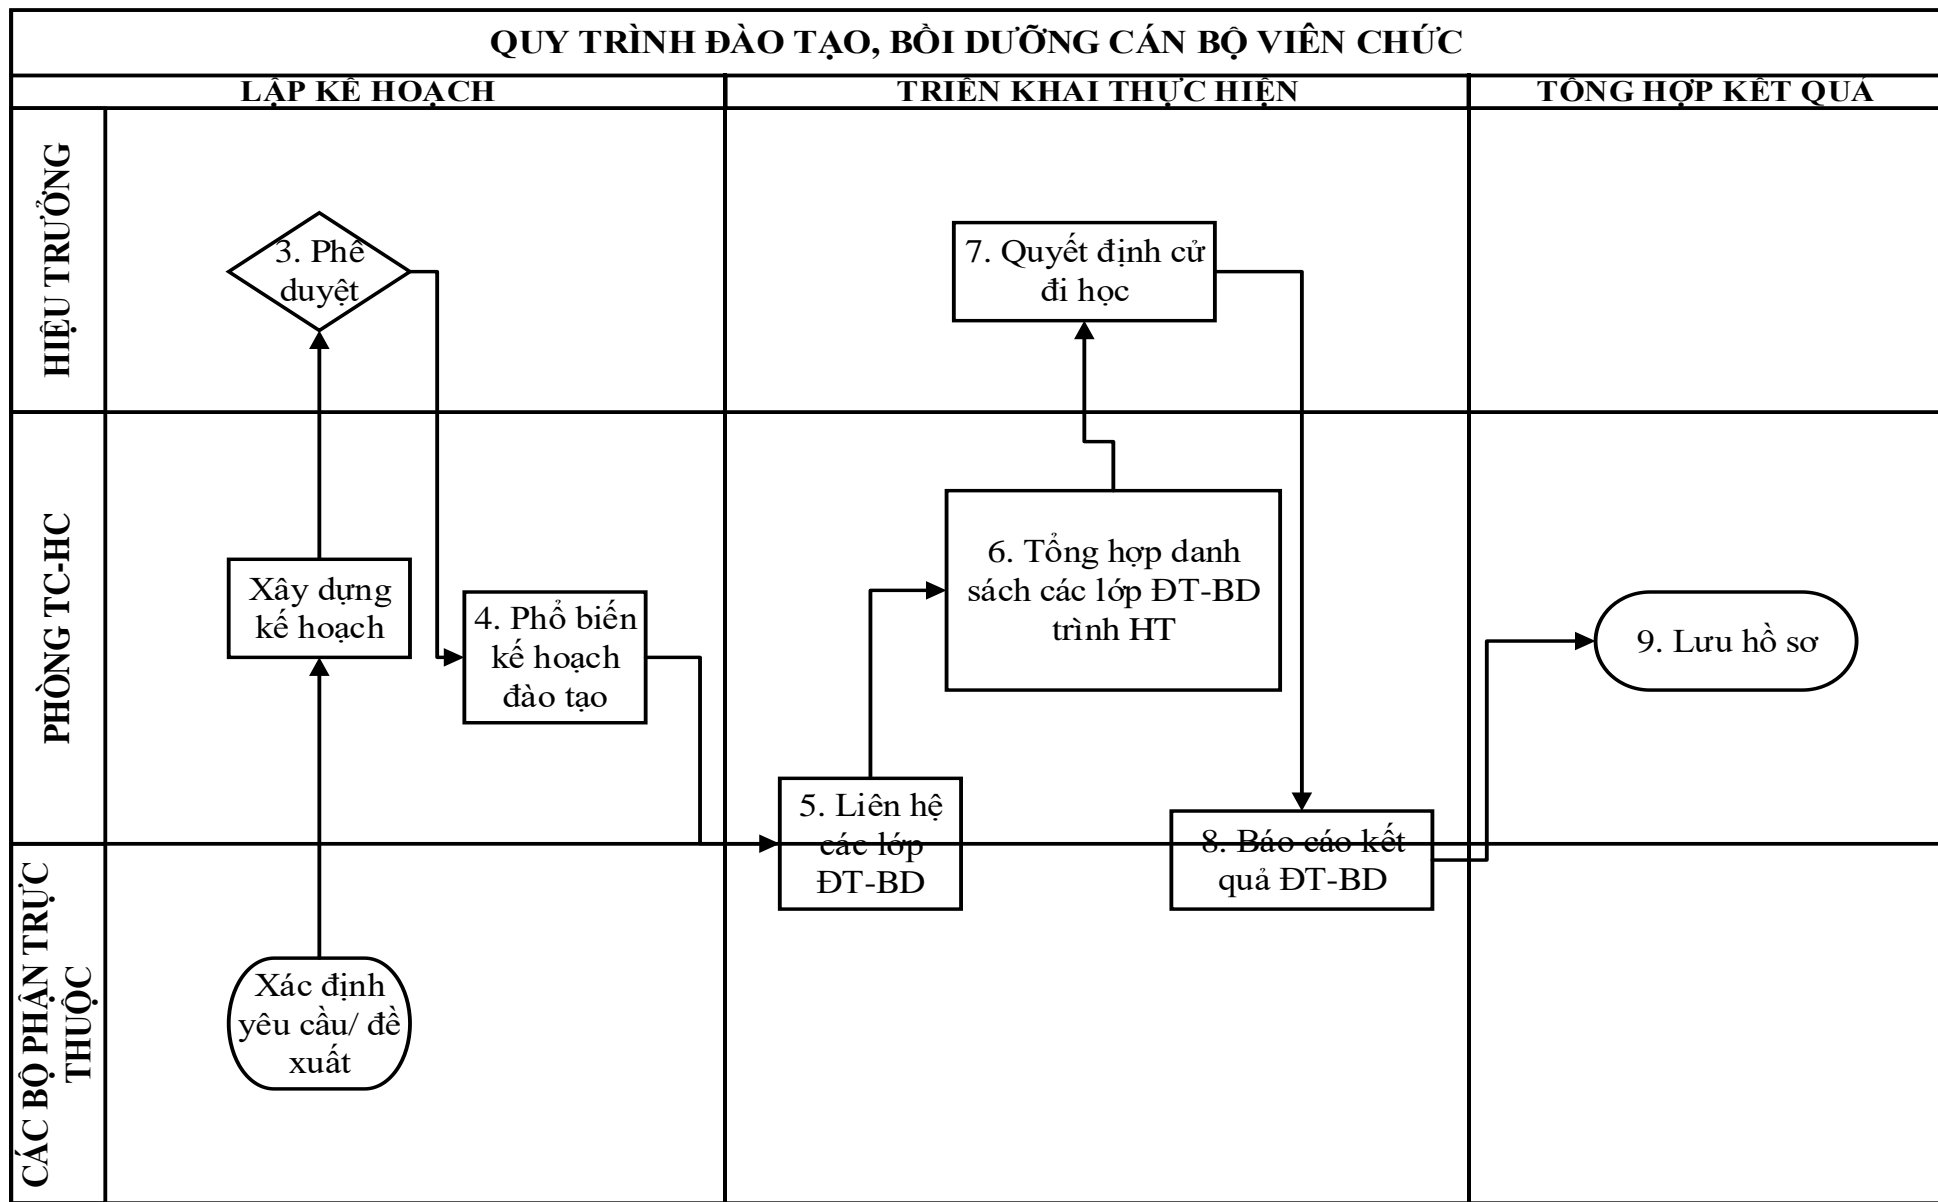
QUY TRÌNH ĐÀO TẠO, BỒI DƯỠNG CÁN BỘ VIÊN CHỨC

LẬP KẾ HOẠCH

TRIỂN KHAI THỰC HIỆN

TỔNG HỢP KẾT QUẢ

HIỆU TRƯỞNG

PHÒNG TC-HC

CÁC BỘ PHẬN TRỰC THUỘC

3. Phê duyệt

7. Quyết định cử đi học

Xây dựng kế hoạch

4. Phổ biến kế hoạch đào tạo

6. Tổng hợp danh sách các lớp ĐT-BD trình HT

9. Lưu hồ sơ

5. Liên hệ các lớp ĐT-BD

8. Báo cáo kết quả ĐT-BD

Xác định yêu cầu/ đề xuất